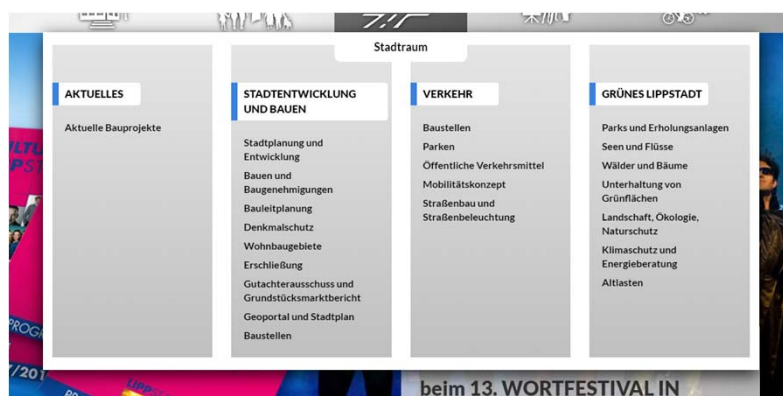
Stadtraum

AKTUELLES

Aktuelle Bauprojekte

STADTENTWICKLUNG UND BAUEN

Stadtplanung und Entwicklung
Bauen und Baugenehmigungen
Bauleitplanung
Denkmalschutz
Wohnbaugebiete
Erschließung
Gutachterausschuss und Grundstücksmarktbericht
Geoportal und Stadtplan
Baustellen

VERKEHR

Baustellen
Parken
Öffentliche Verkehrsmittel
Mobilitätskonzept
Straßenbau und Straßenbeleuchtung

GRÜNES LIPPSTADT

Parks und Erholungsanlagen
Seen und Flüsse
Wälder und Bäume
Unterhaltung von Grünflächen
Landschaft, Ökologie, Naturschutz
Klimaschutz und Energieberatung
Altlasten

beim 13. WORTFESTIVAL IN